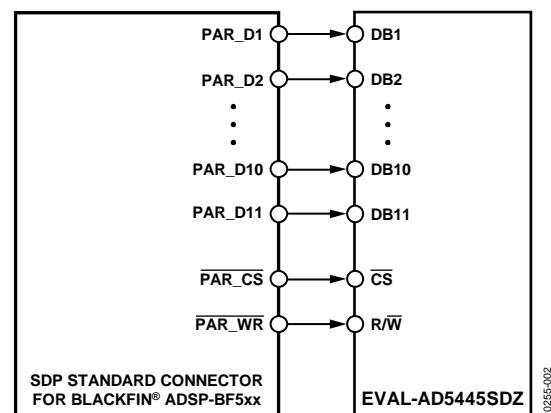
PAR_D1

DB1

PAR_D2

DB2

PAR_D10

DB10

PAR_D11

DB11

$\overline{\text{PAR\_CS}}$

$\overline{\text{CS}}$

$\overline{\text{PAR\_WR}}$

R/$\overline{\text{W}}$

SDP STANDARD CONNECTOR FOR BLACKFIN® ADSP-BF5xx

EVAL-AD5445SDZ

0255-002